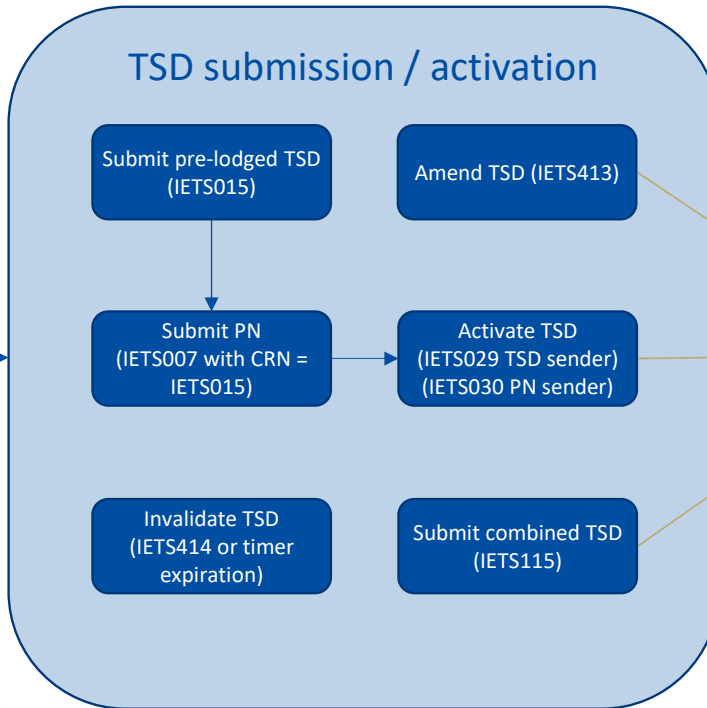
TSD submission / activation

Submit pre-lodged TSD (IETS015)

Amend TSD (IETS413)

Submit PN (IETS007 with CRN = IETS015)

Activate TSD (IETS029 TSD sender) (IETS030 PN sender)

Invalidate TSD (IETS414 or timer expiration)

Submit combined TSD (IETS115)